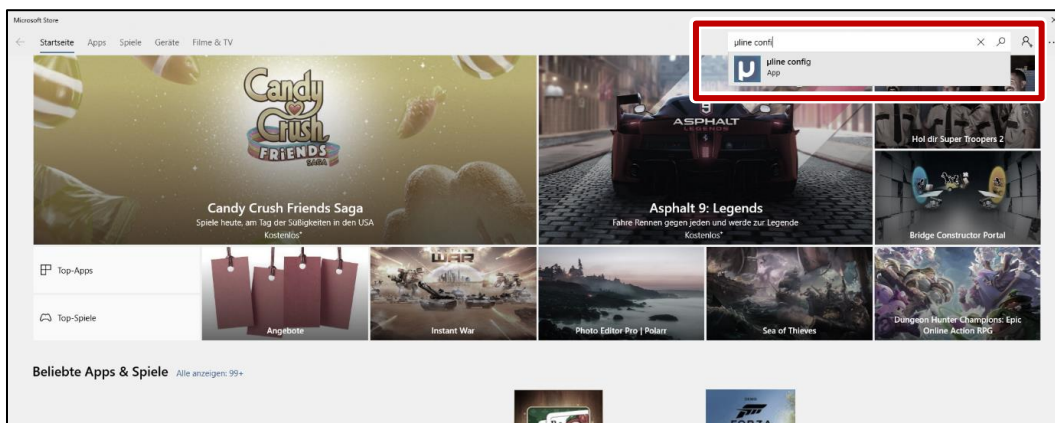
Microsoft Store

Startseite Apps Spiele Geräte Filme & TV

µline confi

µline config
App

Candy Crush FRIENDS SAGA

Candy Crush Friends Saga
Spiele heute, am Tag der Süßigkeiten in den USA
Kostenlos*

ASPHALT LEGENDS

Asphalt 9: Legends
Fahre Rennen gegen jeden und werde zur Legende
Kostenlos*

Hol dir Super Troopers 2

Bridge Constructor Portal

Top-Apps

Top-Spiele

Angebote

WAR

Instant War

Photo Editor Pro | Polarr

Sea of Thieves

Dungeon Hunter Champions: Epic Online Action RPG

Beliebte Apps & Spiele Alle anzeigen: 99+

FORZA